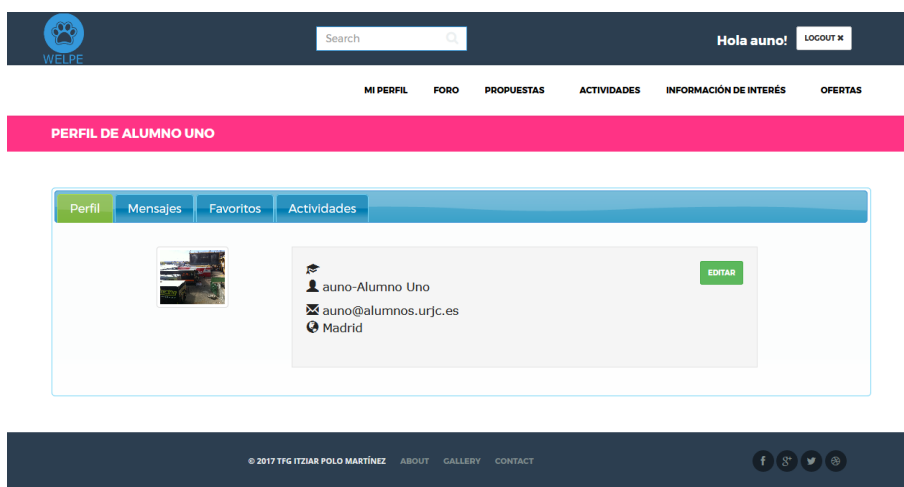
WELPE

Search

Hola auno! LOGOUT ✖

MI PERFIL FORO PROPUESTAS ACTIVIDADES INFORMACIÓN DE INTERÉS OFERTAS

PERFIL DE ALUMNO UNO

Perfil Mensajes Favoritos Actividades

EDITAR

auno-Alumno Uno

auno@alumnos.urjc.es

Madrid

© 2017 TFG ITZIAR POLO MARTÍNEZ ABOUT GALLERY CONTACT